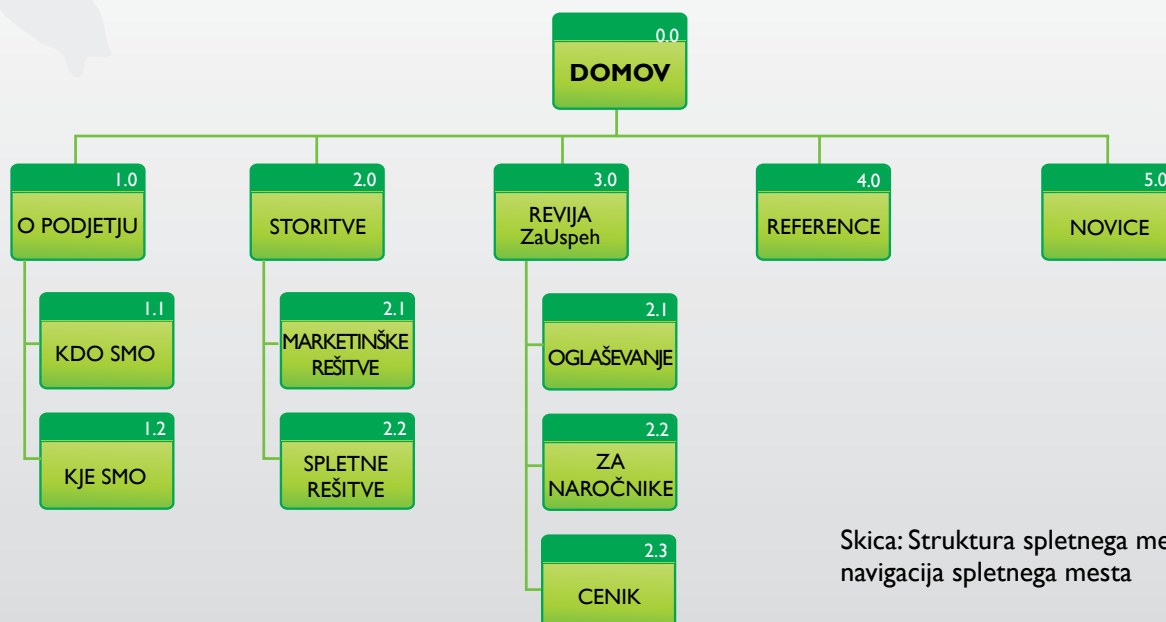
0.0
DOMOV

1.0
O PODJETJU

1.1
KDO SMO

1.2
KJE SMO

2.0
STORITVE

2.1
MARKETINŠKE REŠITVE

2.2
SPLETNE REŠITVE

3.0
REVIJA ZaUspeh

2.1
OGLAŠEVANJE

2.2
ZA NAROČNIKE

2.3
CENIK

4.0
REFERENCE

5.0
NOVICE

Skica: Struktura spletnega me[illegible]
navigacija spletnega mesta